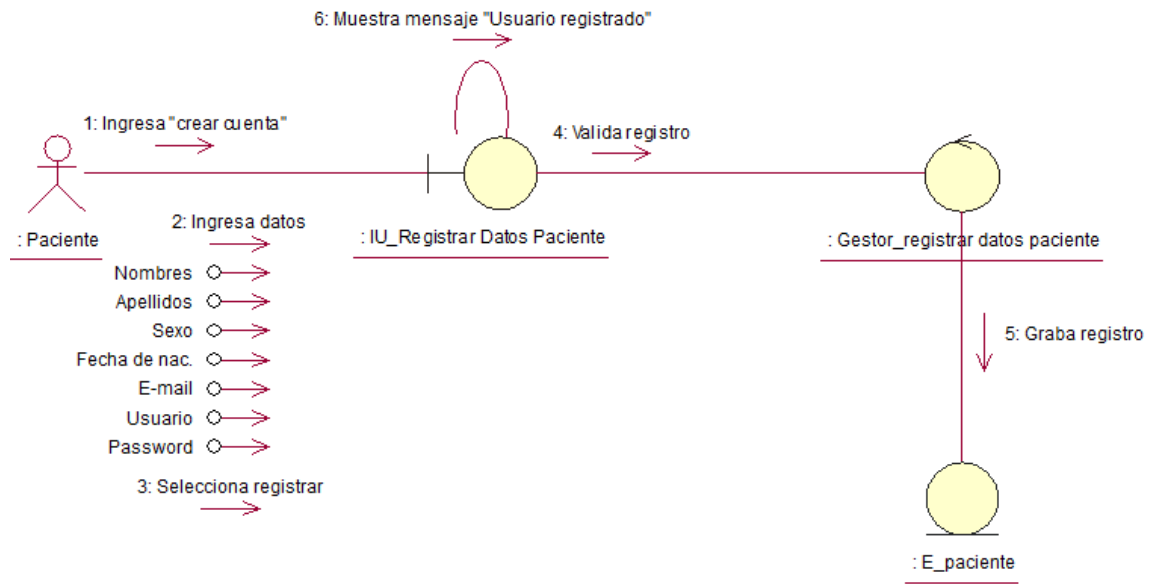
6: Muestra mensaje "Usuario registrado"

1: Ingresa "crear cuenta"

4: Valida registro

: Paciente

2: Ingresa datos

: IU_Registrar Datos Paciente

: Gestor_registrar datos paciente

Nombres

Apellidos

Sexo

Fecha de nac.

E-mail

Usuario

Password

5: Graba registro

3: Selecciona registrar

: E_paciente